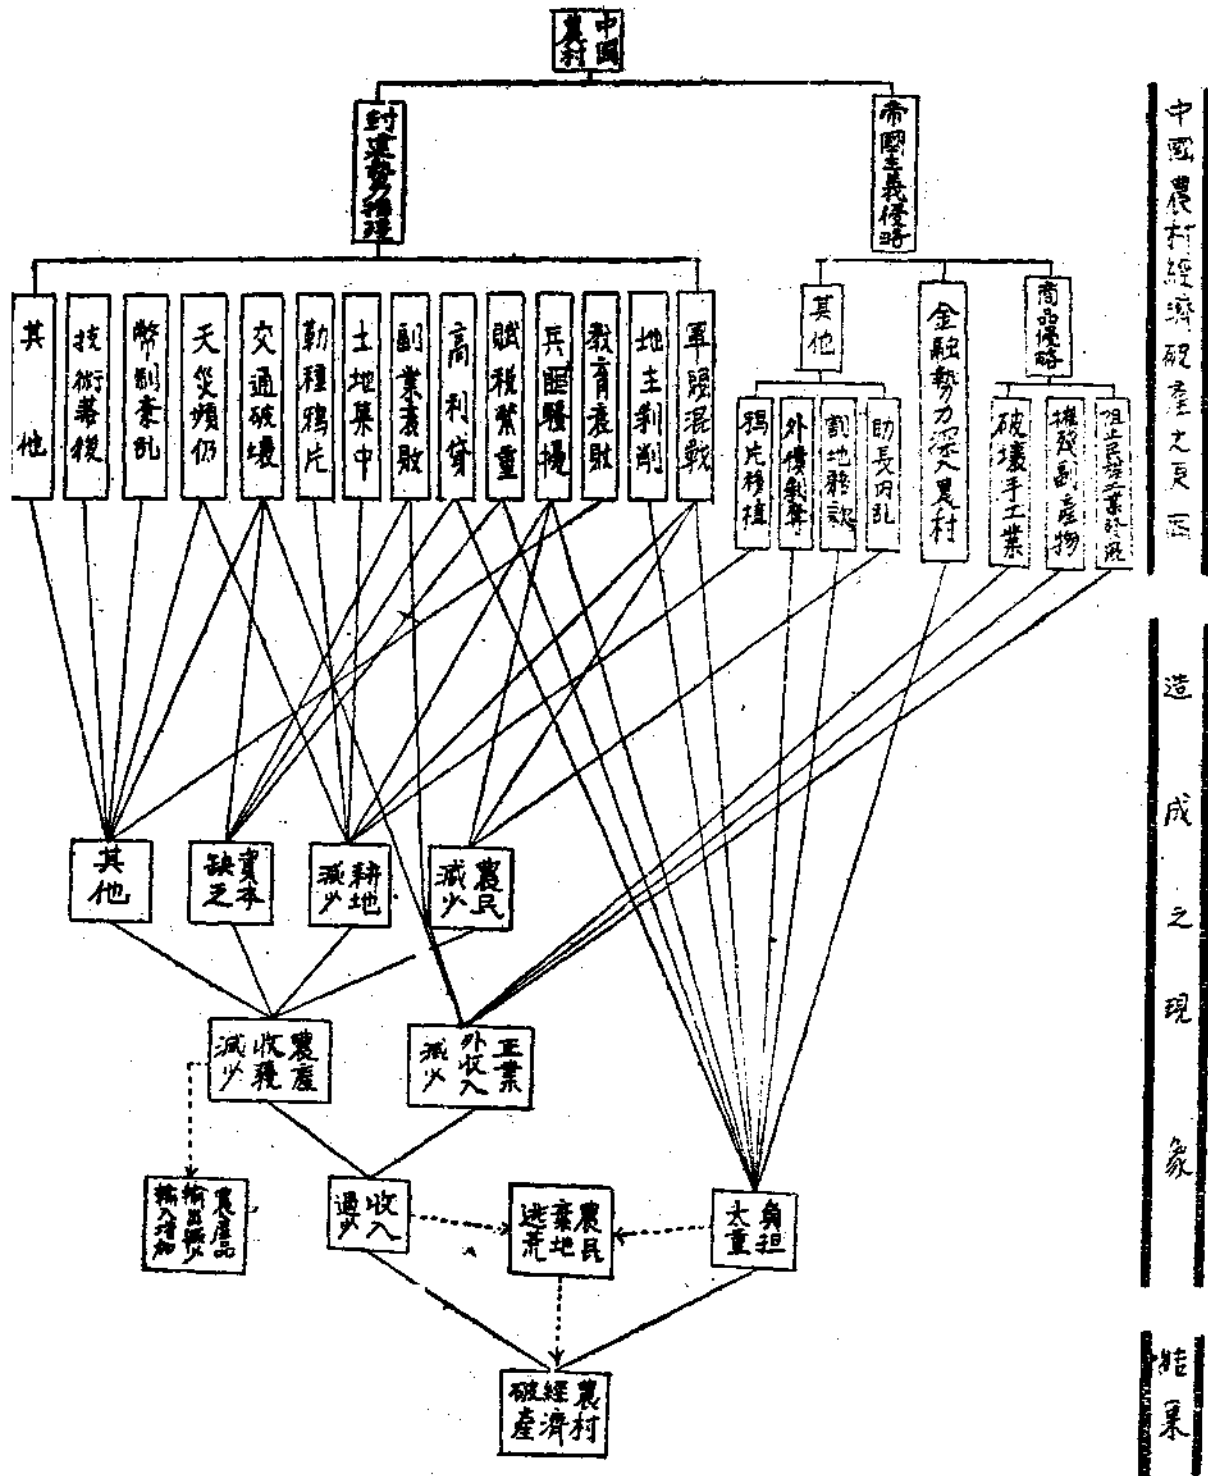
中國農村

封建勢力猖獗

帝國主義侵略

其他

技術落後

幣制紊亂

天災頻仍

交通破壞

勒種鴉片

土地集中

副業衰敗

高利貸

賦稅繁重

兵匪騷擾

教育衰敗

地主剝削

軍閥混戰

其他

鴉片種植

外債勒索

割地賠款

助長內亂

金融勢力深入農村

商品侵略

破壞手工業

摧殘副產物

阻止民族工業發展

其他

資本缺乏

耕地減少

農民減少

農產收穫減少

正業外收入減少

農產品輸出減少輸入增加

收入過少

農民棄地逃荒

負担太重

農村經濟破產

中國農村經濟破產之原因

造成之現象

結果